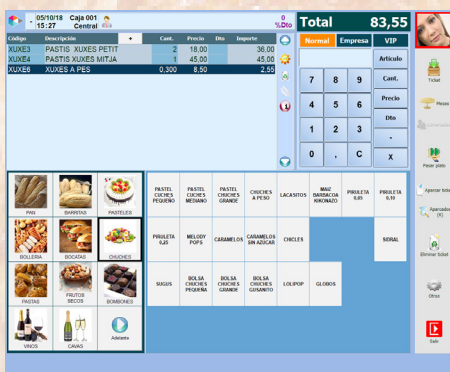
05/10/18 15:27 Caja 001 Central

0 %Dto

Total 83,55

| Código | Descripción | + | Cant. | Precio | Dto | Importe |
|---|---|---|---|---|---|---|
| XUXE3 | PASTIS XUXES PETIT | | 2 | 18,00 | | 36,00 |
| XUXE4 | PASTIS XUXES MITJA | | 1 | 45,00 | | 45,00 |
| XUXE6 | XUXES A PES | | 0,300 | 8,50 | | 2,55 |

Normal Empresa VIP

Artículo

7 8 9
4 5 6
1 2 3
0 , C

Cant.
Precio
Dto
-
X

Ticket
Mesas
Pesar plato
Aparcar ticket
Aparcados (X)
Eliminar ticket
Otros
Salir

PAN
BARRITAS
PASTELES
BOLLERIA
BOCATAS
CHUCHES
PASTAS
FRUTOS SECOS
BOMBONES
VINOS
CAVAS
Adelante

PASTEL CUCHES PEQUEÑO
PASTEL CUCHES MEDIANO
PASTEL CHUCHES GRANDE
CHUCHES A PESO
LACASITOS
MAIZ BARBACOA KIKONAZO
PIRULETA 0,05
PIRULETA 0,10
PIRULETA 0,25
MELODY POPS
CARAMELOS
CARAMELOS SIN AZÚCAR
CHICLES
SIDRAL
SUGUS
BOLSA CHUCHES PEQUEÑA
BOLSA CHUCHES GRANDE
BOLSA CHUCHES GUSANITO
LOLIPOP
GLOBOS